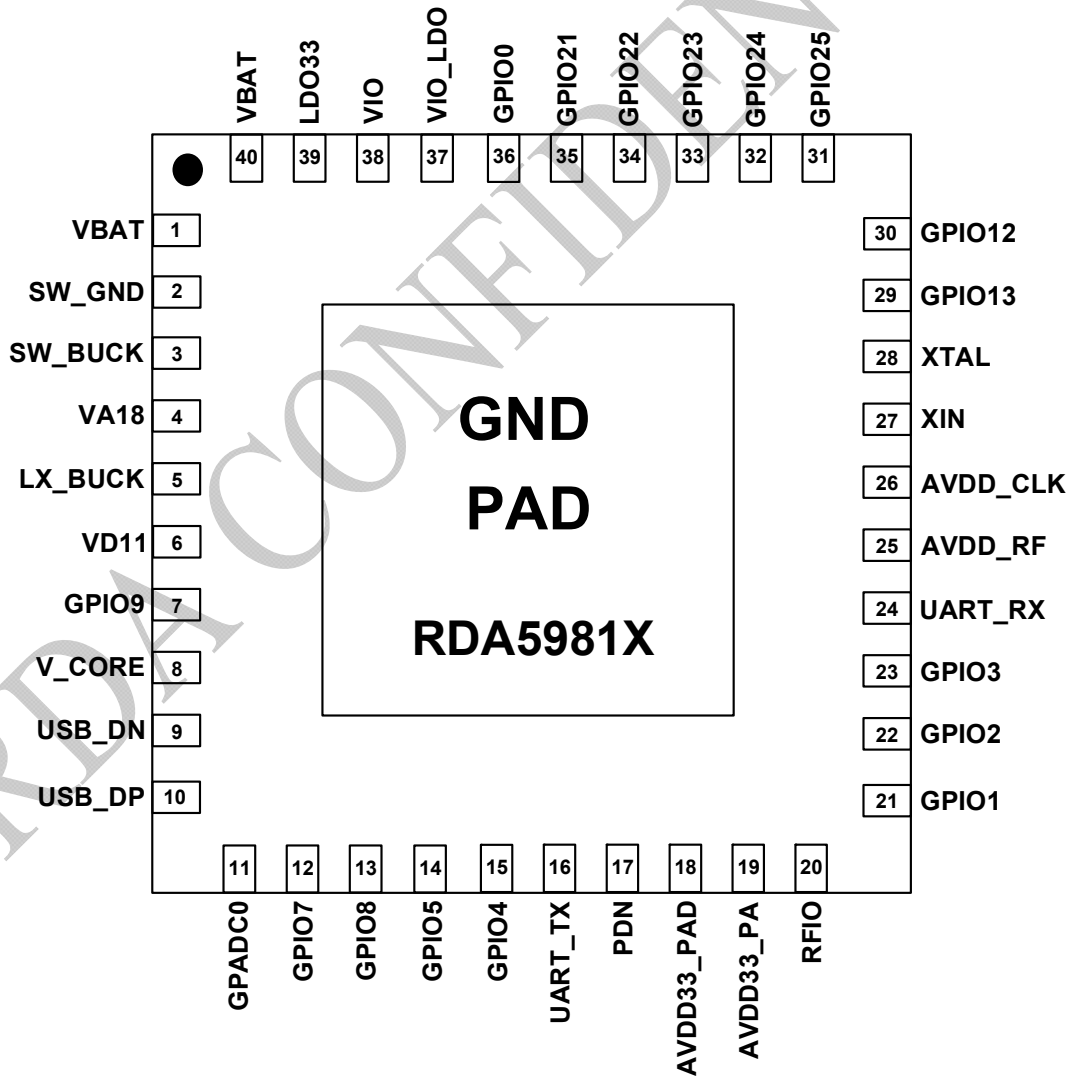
VBAT 40
LDO33 39
VIO 38
VIO_LDO 37
GPIO0 36
GPIO21 35
GPIO22 34
GPIO23 33
GPIO24 32
GPIO25 31

VBAT 1
SW_GND 2
SW_BUCK 3
VA18 4
LX_BUCK 5
VD11 6
GPIO9 7
V_CORE 8
USB_DN 9
USB_DP 10

GND
PAD
RDA5981X

30 GPIO12
29 GPIO13
28 XTAL
27 XIN
26 AVDD_CLK
25 AVDD_RF
24 UART_RX
23 GPIO3
22 GPIO2
21 GPIO1

11 GPADC0
12 GPIO7
13 GPIO8
14 GPIO5
15 GPIO4
16 UART_TX
17 PDN
18 AVDD33_PAD
19 AVDD33_PA
20 RFIO

RDA CONFIDENTIAL